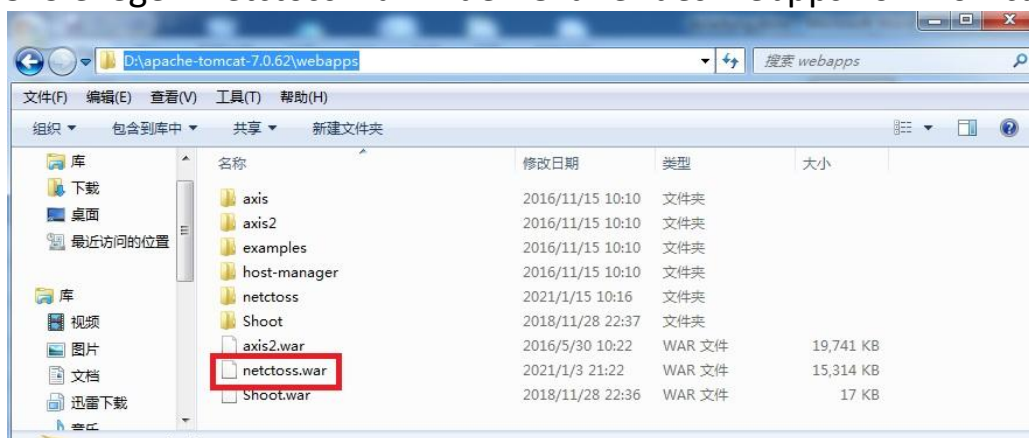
D:\apache-tomcat-7.0.62\webapps

搜索 webapps

文件(F) 编辑(E) 查看(V) 工具(T) 帮助(H)

组织 ▾ 包含到库中 ▾ 共享 ▾ 新建文件夹

库
下载
桌面
最近访问的位置

库
视频
图片
文档
迅雷下载
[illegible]

| 名称 | 修改日期 | 类型 | 大小 |
|---|---|---|---|
| axis | 2016/11/15 10:10 | 文件夹 | |
| axis2 | 2016/11/15 10:10 | 文件夹 | |
| examples | 2016/11/15 10:10 | 文件夹 | |
| host-manager | 2016/11/15 10:10 | 文件夹 | |
| netctoss | 2021/1/15 10:16 | 文件夹 | |
| Shoot | 2018/11/28 22:37 | 文件夹 | |
| axis2.war | 2016/5/30 10:22 | WAR 文件 | 19,741 KB |
| netctoss.war | 2021/1/3 21:22 | WAR 文件 | 15,314 KB |
| Shoot.war | 2018/11/28 22:36 | WAR 文件 | 17 KB |